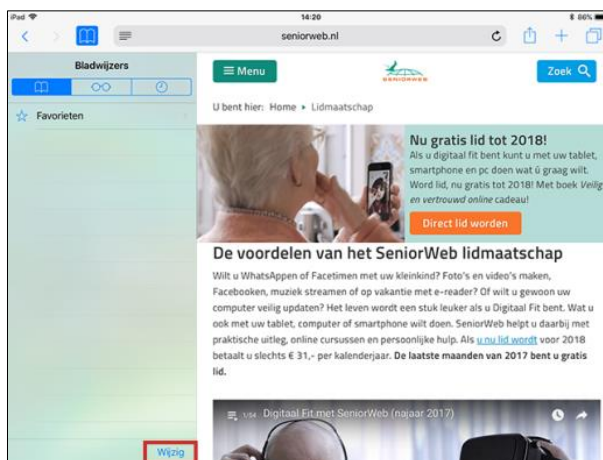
iPad
14:20
86%
seniorweb.nl

Bladwijzers

Favorieten

Wijzig

≡ Menu
SENIORWEB
Zoek

U bent hier: Home ▸ Lidmaatschap

Nu gratis lid tot 2018!
Als u digitaal fit bent kunt u met uw tablet, smartphone en pc doen wat ú graag wilt. Word lid, nu gratis tot 2018! Met boek Veilig en vertrouwd online cadeau!

Direct lid worden

De voordelen van het SeniorWeb lidmaatschap

Wilt u WhatsAppen of Facetimen met uw kleinkind? Foto's en video's maken, Facebooken, muziek streamen of op vakantie met e-reader? Of wilt u gewoon uw computer veilig updaten? Het leven wordt een stuk leuker als u Digitaal Fit bent. Wat u ook met uw tablet, computer of smartphone wilt doen. SeniorWeb helpt u daarbij met praktische uitleg, online cursussen en persoonlijke hulp. Als u nu lid wordt voor 2018 betaalt u slechts € 31,- per kalenderjaar. De laatste maanden van 2017 bent u gratis lid.

1/34 Digitaal Fit met SeniorWeb (najaar 2017)